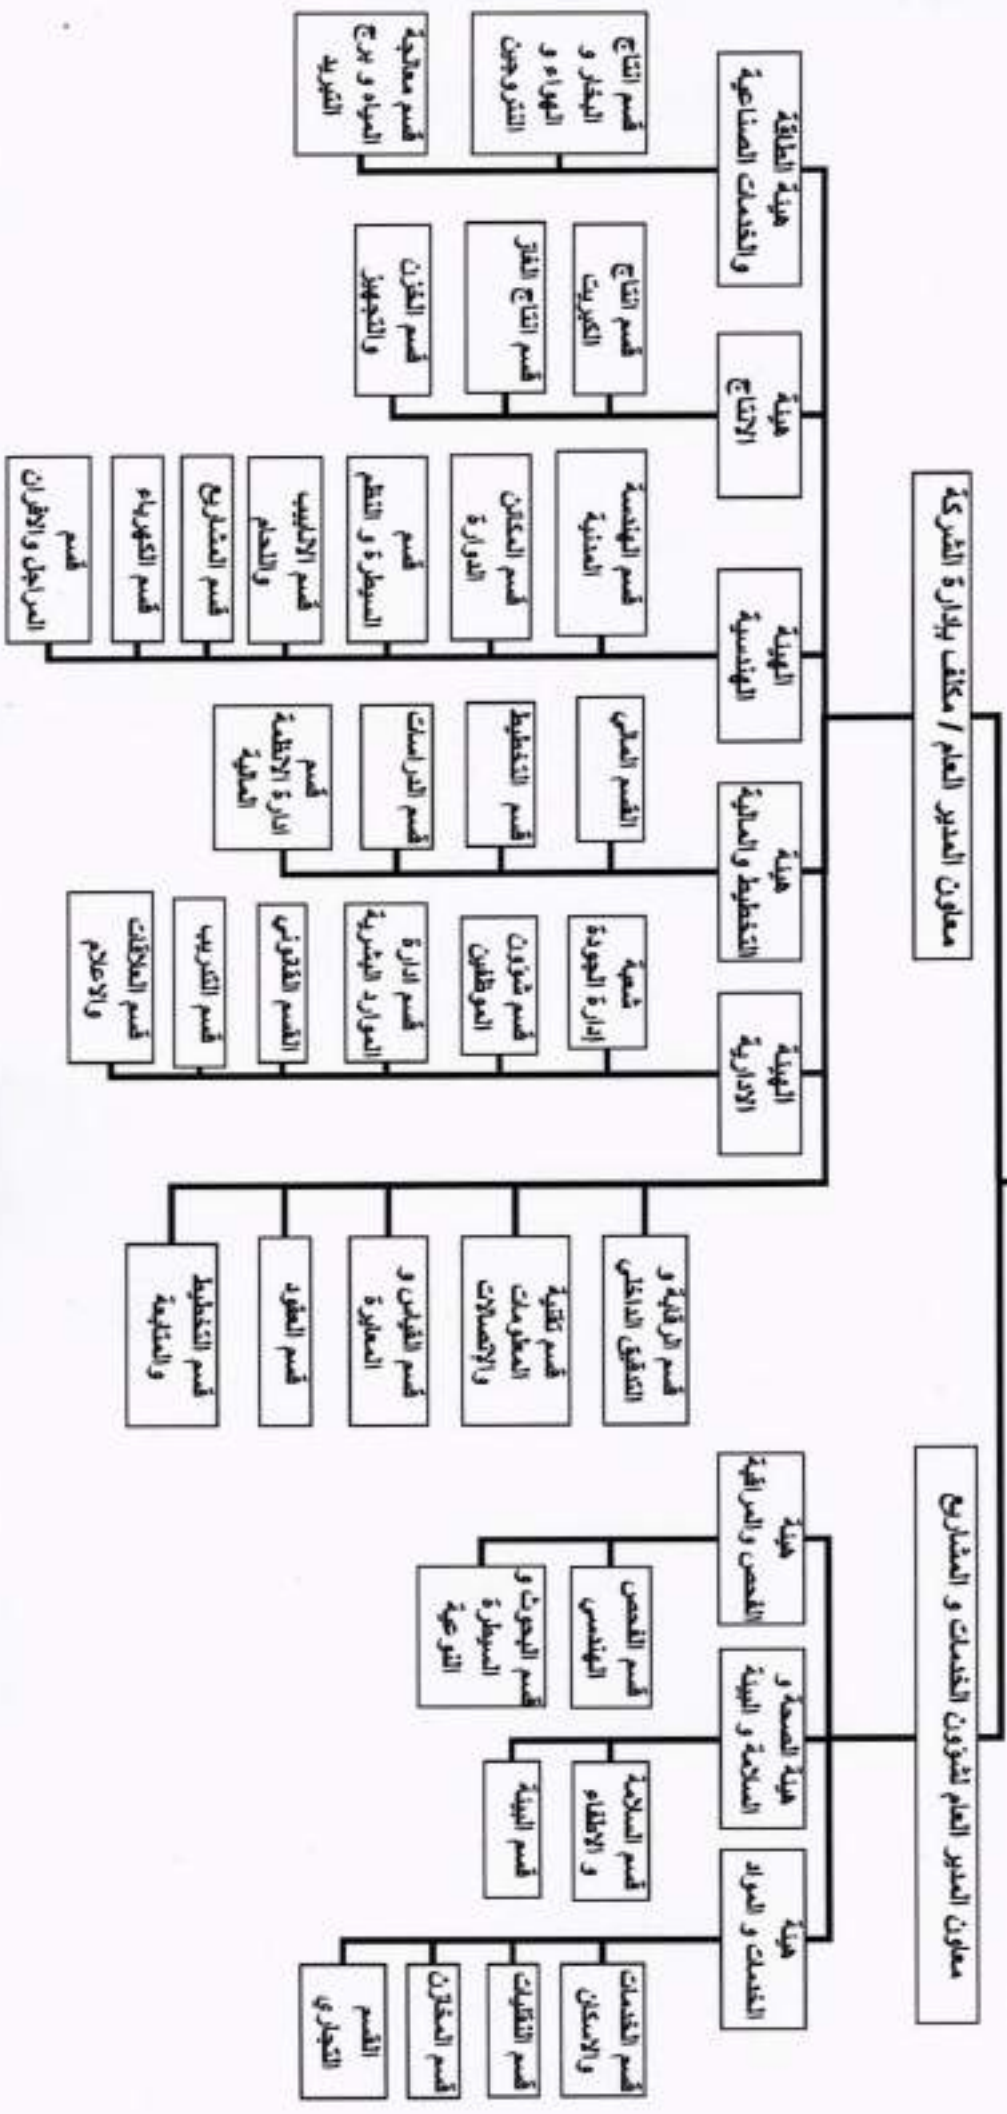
معاون المدير العام / مكلف بإدارة الشركة

هيئة الطاقة والخدمات الصناعية
قسم انتاج البخار و الهواء و النتروجين
قسم معالجة المياه و برج التبريد

هيئة الإنتاج
قسم انتاج الكبريت
قسم انتاج الغاز
قسم الخزن والتجهيز

الهيئة الهندسية
قسم الهندسة المدنية
قسم المكائن الدوارة
قسم السيطرة و النظم
قسم الأنابيب والخطم
قسم المشاريع
قسم الكهرباء
قسم المراجل والأفران

هيئة التخطيط والمالية
القسم المالي
قسم التخطيط
قسم الدراسات
قسم ادارة الأنظمة المالية

الهيئة الادارية
شعبة ادارة الجودة
قسم شؤون الموظفين
قسم ادارة الموارد البشرية
القسم القانوني
قسم التدريب
قسم العلاقات والاعلام

قسم الرقابة و التدقيق الداخلي
قسم تقنية المعلومات والإتصالات
قسم القوانين و المعايرة
قسم العقود
قسم التخطيط والمتابعة

معاون المدير العام لشؤون الخدمات و المشاريع

هيئة الفحص والمراقبة
قسم الفحص الهندسي
قسم البحوث و السيطرة النوعية

هيئة الصحة و السلامة و البيئة
قسم السلامة و الإطفاء
قسم البيئة

هيئة الخدمات و المواد
قسم الخدمات والاسكان
قسم النقليات
قسم المخازن
القسم التجاري